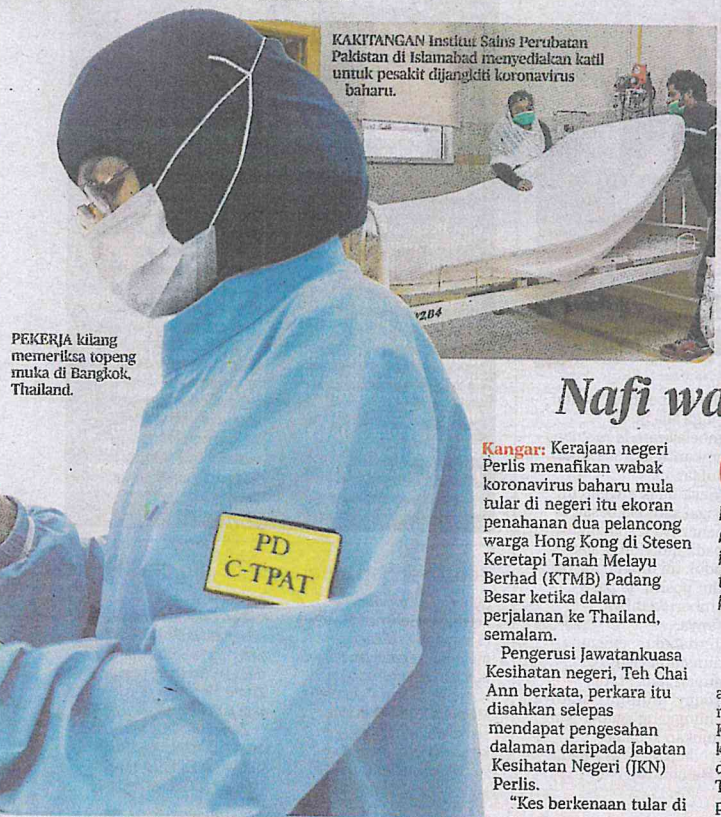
KAKITANGAN Institut Sains Perubatan Pakistan di Islamabad menyediakan katil untuk pesakit dijangkiti koronavirus baharu.

PEKERJA kilang memeriksa topeng muka di Bangkok, Thailand.

PD
C-TPAT

Nafi wa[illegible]

Kangar: Kerajaan negeri Perlis menafikan wabak koronavirus baharu mula tular di negeri itu ekoran penahanan dua pelancong warga Hong Kong di Stesen Keretapi Tanah Melayu Berhad (KTMB) Padang Besar ketika dalam perjalanan ke Thailand, semalam.

Pengerusi Jawatankuasa Kesihatan negeri, Teh Chai Ann berkata, perkara itu disahkan selepas mendapat pengesahan dalaman daripada Jabatan Kesihatan Negeri (JKN) Perlis.

"Kes berkenaan tular di

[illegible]